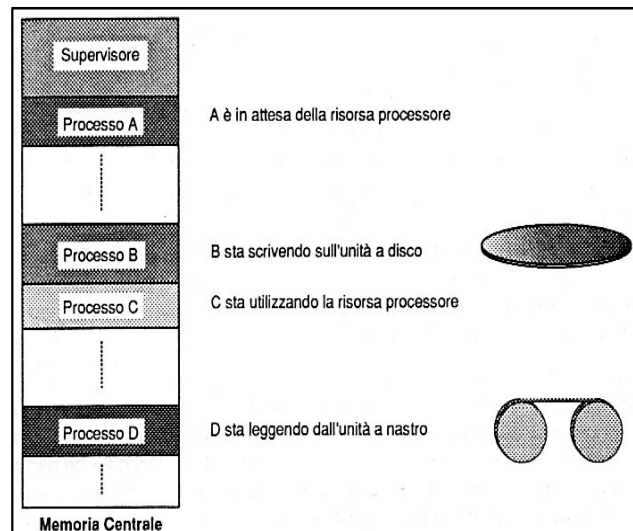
Supervisore

Processo A

A è in attesa della risorsa processore

Processo B

B sta scrivendo sull'unità a disco

Processo C

C sta utilizzando la risorsa processore

Processo D

D sta leggendo dall'unità a nastro

Memoria Centrale